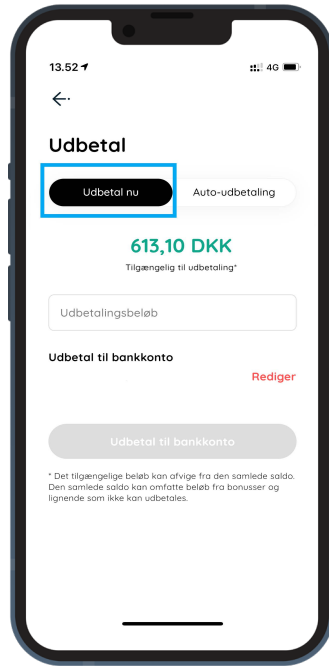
13.52

4G

Udbetal

Udbetal nu

Auto-udbetaling

613,10 DKK

Tilgængelig til udbetaling*

Udbetalingsbeløb

Udbetal til bankkonto

Rediger

Udbetal til bankkonto

* Det tilgængelige beløb kan afvige fra den samlede saldo. Den samlede saldo kan omfatte beløb fra bonusser og lignende som ikke kan udbetales.